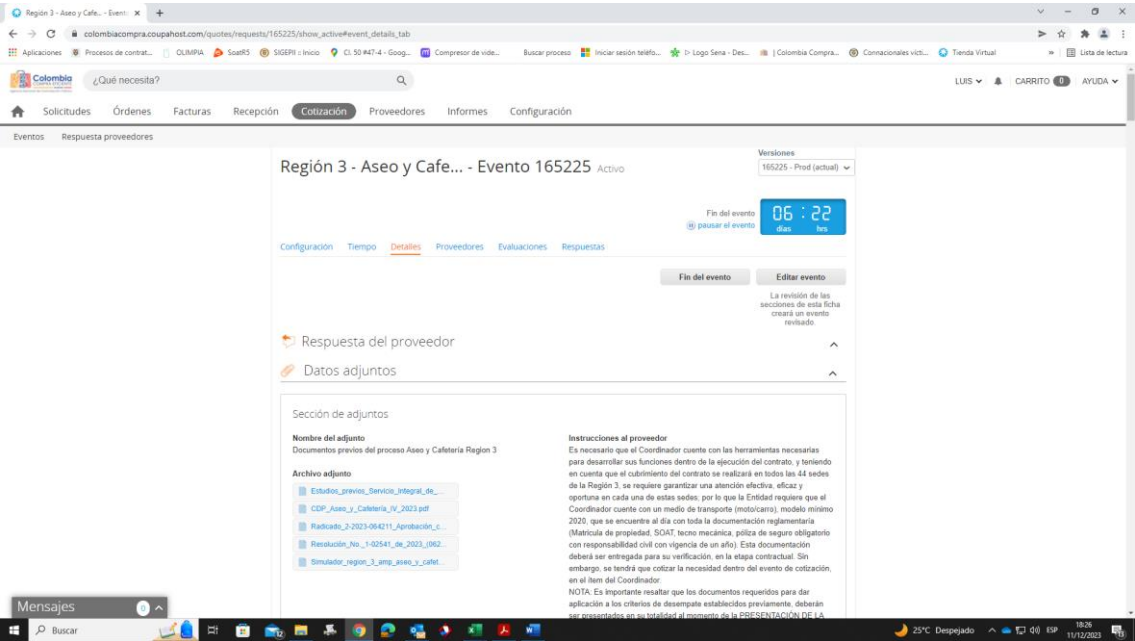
Región 3 - Aseo y Cafe... - Event ×  +

colombiacompra.coupahost.com/quotes/requests/165225/show_active#event_details_tab

Aplicaciones  Procesos de contrat...  OLIMPIA  SoatRS  SIGEPII :: Inicio  Cl. 50 #47-4 - Goog...  Compresor de vide...  Buscar proceso  Iniciar sesión teléfo...  Logo Sena - Des...  | Colombia Compra...  Connacionales vícti...  Tienda Virtual  »  Lista de lectura

Colombia Compra Eficiente  ¿Qué necesita?  LUIS  CARRITO 0  AYUDA

Solicitudes  Órdenes  Facturas  Recepción  Cotización  Proveedores  Informes  Configuración

Eventos  Respuesta proveedores

Región 3 - Aseo y Cafe... - Evento 165225 Activo

Versiones
165225 - Prod (actual)

Fin del evento
pausar el evento
06 : 22
días  hrs

Configuración  Tiempo  Detalles  Proveedores  Evaluaciones  Respuestas

Fin del evento  Editar evento

La revisión de las secciones de esta ficha creará un evento revisado

Respuesta del proveedor

Datos adjuntos

Sección de adjuntos

Nombre del adjunto
Documentos previos del proceso Aseo y Cafetería Region 3

Archivo adjunto
Estudios_previos_Servicio_Integral_de_...
CDP_Aseo_y_Cafetería_IV_2023.pdf
Radicado_2-2023-064211_Aprobación_c...
Resolución_No._1-02541_de_2023_(062...
Simulador_region_3_amp_aseo_y_cafet...

Instrucciones al proveedor
Es necesario que el Coordinador cuente con las herramientas necesarias para desarrollar sus funciones dentro de la ejecución del contrato, y teniendo en cuenta que el cubrimiento del contrato se realizará en todos las 44 sedes de la Región 3, se requiere garantizar una atención efectiva, eficaz y oportuna en cada una de estas sedes; por lo que la Entidad requiere que el Coordinador cuente con un medio de transporte (moto/carro), modelo mínimo 2020, que se encuentre al día con toda la documentación reglamentaria (Matricula de propiedad, SOAT, tecno mecánica, póliza de seguro obligatorio con responsabilidad civil con vigencia de un año). Esta documentación deberá ser entregada para su verificación, en la etapa contractual. Sin embargo, se tendrá que cotizar la necesidad dentro del evento de cotización, en el ítem del Coordinador.
NOTA: Es importante resaltar que los documentos requeridos para dar aplicación a los criterios de desempate establecidos previamente, deberán ser presentados en su totalidad al momento de la PRESENTACIÓN DE LA

Mensajes 0

Buscar

25°C Despejado  ESP  18:26  11/12/2023